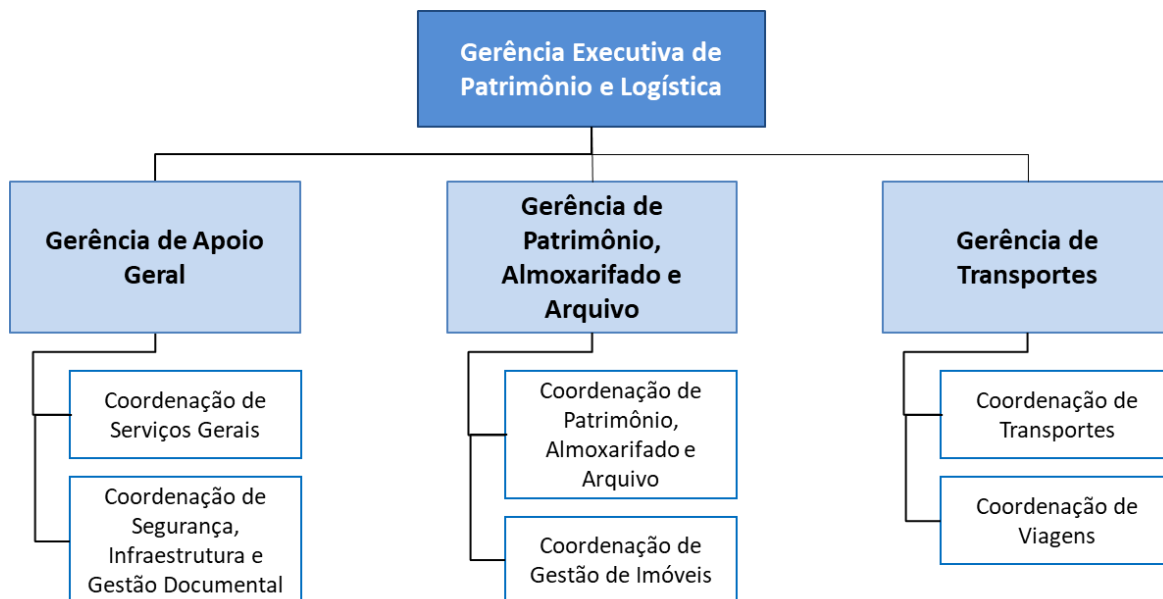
Gerência Executiva de Patrimônio e Logística

Gerência de Apoio Geral

Coordenação de Serviços Gerais

Coordenação de Segurança, Infraestrutura e Gestão Documental

Gerência de Patrimônio, Almoxarifado e Arquivo

Coordenação de Patrimônio, Almoxarifado e Arquivo

Coordenação de Gestão de Imóveis

Gerência de Transportes

Coordenação de Transportes

Coordenação de Viagens